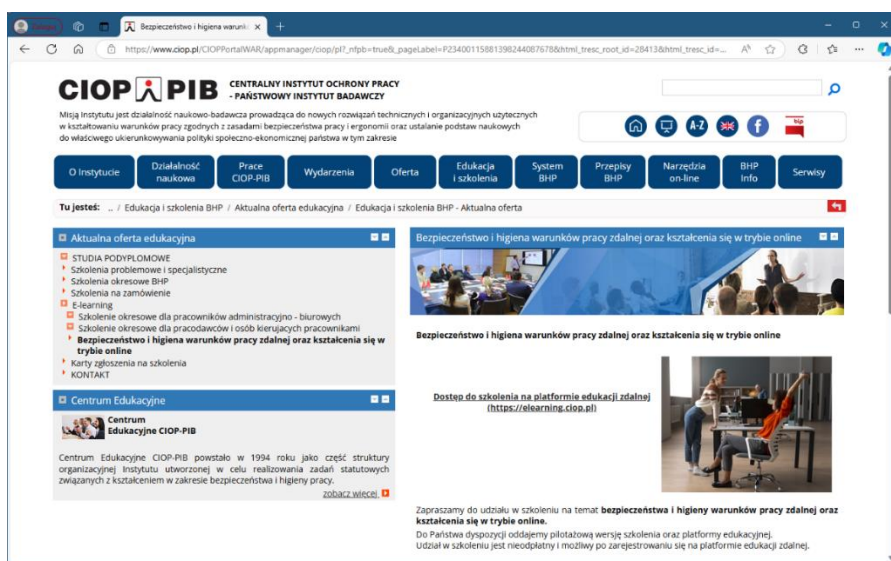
Bezpieczeństwo i higiena warunk ×

https://www.ciop.pl/CIOPPortalWAR/appmanager/ciop/pl?_nfpb=true&_pageLabel=P23400115881398244087678&html_tresc_root_id=28413&html_tresc_id=...

CIOP PIB CENTRALNY INSTYTUT OCHRONY PRACY - PAŃSTWOWY INSTYTUT BADAWCZY

Misją Instytutu jest działalność naukowo-badawcza prowadząca do nowych rozwiązań technicznych i organizacyjnych użytecznych w kształtowaniu warunków pracy zgodnych z zasadami bezpieczeństwa pracy i ergonomii oraz ustalanie podstaw naukowych do właściwego ukierunkowywania polityki społeczno-ekonomicznej państwa w tym zakresie

A-Z

bip

O Instytucie | Działalność naukowa | Prace CIOP-PIB | Wydarzenia | Oferta | Edukacja i szkolenia | System BHP | Przepisy BHP | Narzędzia on-line | BHP Info | Serwisy

Tu jesteś: .. / Edukacja i szkolenia BHP / Aktualna oferta edukacyjna / Edukacja i szkolenia BHP - Aktualna oferta

Aktualna oferta edukacyjna

STUDIA PODYPLOMOWE
Szkolenia problemowe i specjalistyczne
Szkolenia okresowe BHP
Szkolenia na zamówienie
E-learning
Szkolenie okresowe dla pracowników administracyjno - biurowych
Szkolenie okresowe dla pracodawców i osób kierujących pracownikami
Bezpieczeństwo i higiena warunków pracy zdalnej oraz kształcenia się w trybie online
Karty zgłoszenia na szkolenia
KONTAKT

Centrum Edukacyjne

Centrum Edukacyjne CIOP-PIB

Centrum Edukacyjne CIOP-PIB powstało w 1994 roku jako część struktury organizacyjnej Instytutu utworzonej w celu realizowania zadań statutowych związanych z kształceniem w zakresie bezpieczeństwa i higieny pracy.

zobacz więcej

Bezpieczeństwo i higiena warunków pracy zdalnej oraz kształcenia się w trybie online

Bezpieczeństwo i higiena warunków pracy zdalnej oraz kształcenia się w trybie online

Dostęp do szkolenia na platformie edukacji zdalnej (https://elearning.ciop.pl)

Zapraszamy do udziału w szkoleniu na temat bezpieczeństwa i higieny warunków pracy zdalnej oraz kształcenia się w trybie online.
Do Państwa dyspozycji oddajemy pilotażową wersję szkolenia oraz platformy edukacyjnej.
Udział w szkoleniu jest nieodpłatny i możliwy po zarejestrowaniu się na platformie edukacji zdalnej.